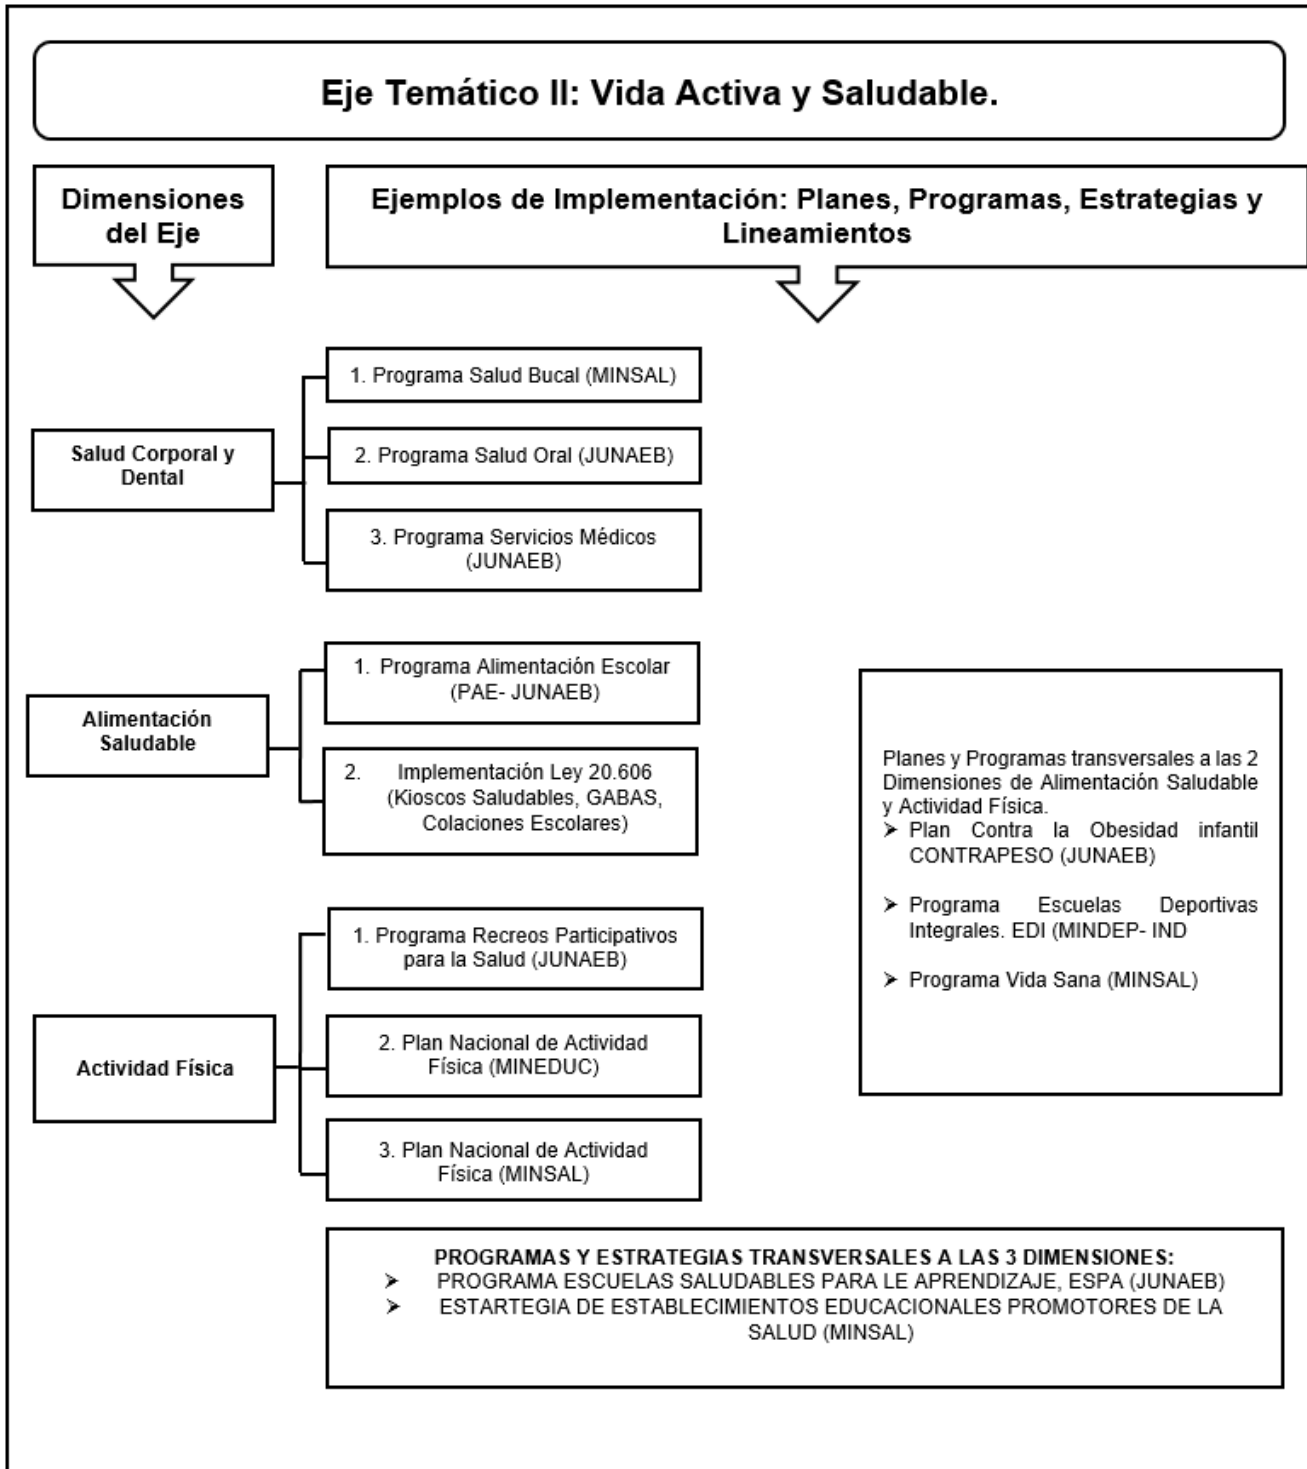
Eje Temático II: Vida Activa y Saludable.

Dimensiones del Eje

Ejemplos de Implementación: Planes, Programas, Estrategias y Lineamientos

Salud Corporal y Dental

1. Programa Salud Bucal (MINSAL)

2. Programa Salud Oral (JUNAEB)

3. Programa Servicios Médicos (JUNAEB)

Alimentación Saludable

1. Programa Alimentación Escolar (PAE- JUNAEB)

2. Implementación Ley 20.606 (Kioscos Saludables, GABAS, Colaciones Escolares)

Planes y Programas transversales a las 2 Dimensiones de Alimentación Saludable y Actividad Física.
➤ Plan Contra la Obesidad infantil CONTRAPESO (JUNAEB)
➤ Programa Escuelas Deportivas Integrales. EDI (MINDEP- IND
➤ Programa Vida Sana (MINSAL)

Actividad Física

1. Programa Recreos Participativos para la Salud (JUNAEB)

2. Plan Nacional de Actividad Física (MINEDUC)

3. Plan Nacional de Actividad Física (MINSAL)

PROGRAMAS Y ESTRATEGIAS TRANSVERSALES A LAS 3 DIMENSIONES:
➤ PROGRAMA ESCUELAS SALUDABLES PARA LE APRENDIZAJE, ESPA (JUNAEB)
➤ ESTARTEGIA DE ESTABLECIMIENTOS EDUCACIONALES PROMOTORES DE LA SALUD (MINSAL)